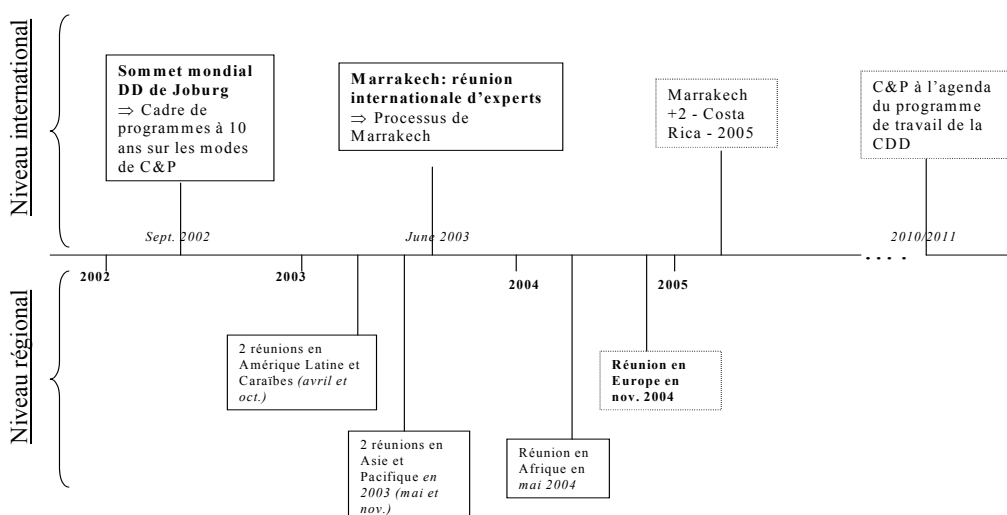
Niveau international

Sommet mondial DD de Joburg
⇒ Cadre de programmes à 10 ans sur les modes de C&P

Sept. 2002

Marrakech: réunion internationale d'experts
⇒ Processus de Marrakech

June 2003

Marrakech +2 - Costa Rica - 2005

C&P à l'agenda du programme de travail de la CDD

2010/2011

2002

2003

2004

2005

. . . .

Niveau régional

2 réunions en Amérique Latine et Caraïbes *(avril et oct.)*

2 réunions en Asie et Pacifique *en 2003 (mai et nov.)*

Réunion en Afrique en *mai 2004*

Réunion en Europe en nov. 2004